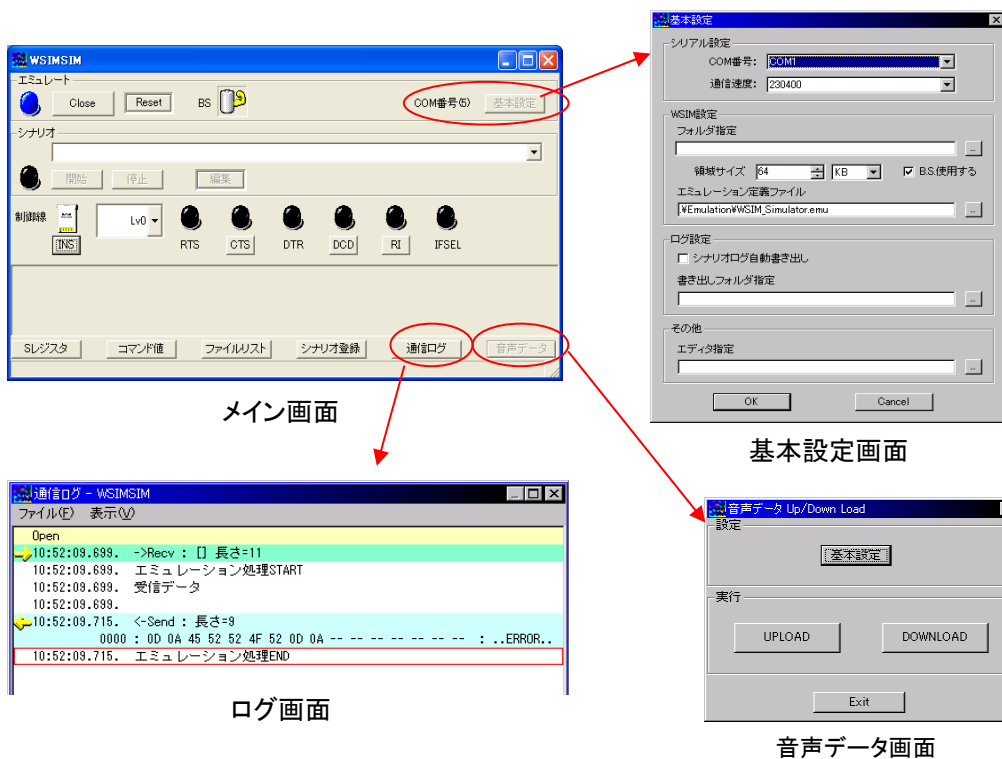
WSIMSIM

エミュレート

Close Reset BS

COM番号(5) 基本設定

シナリオ

開始 停止 編集

制御線

INS

Lv0

RTS CTS DTR DCD RI IFSEL

Sレジスタ コマンド値 ファイルリスト シナリオ登録 通信ログ 音声データ

メイン画面

基本設定

シリアル設定

COM番号: COM1

通信速度: 230400

WSIM設定

フォルダ指定

領域サイズ 64 KB B.S.使用する

エミュレーション定義ファイル

¥Emulation¥WSIM_Simulator.emu

ログ設定

シナリオログ自動書き出し

書き出しフォルダ指定

その他

エディタ指定

OK Cancel

基本設定画面

通信ログ - WSIMSIM

ファイル(F) 表示(V)

Open

10:52:09.699. ->Recv : [] 長さ=11

10:52:09.699. エミュレーション処理START

10:52:09.699. 受信データ

10:52:09.699.

10:52:09.715. <-Send : 長さ=9

0000 : 0D 0A 45 52 52 4F 52 0D 0A -- -- -- -- -- -- -- : ..ERROR..

10:52:09.715. エミュレーション処理END

ログ画面

音声データ Up/Down Load

設定

基本設定

実行

UPLOAD DOWNLOAD

Exit

音声データ画面